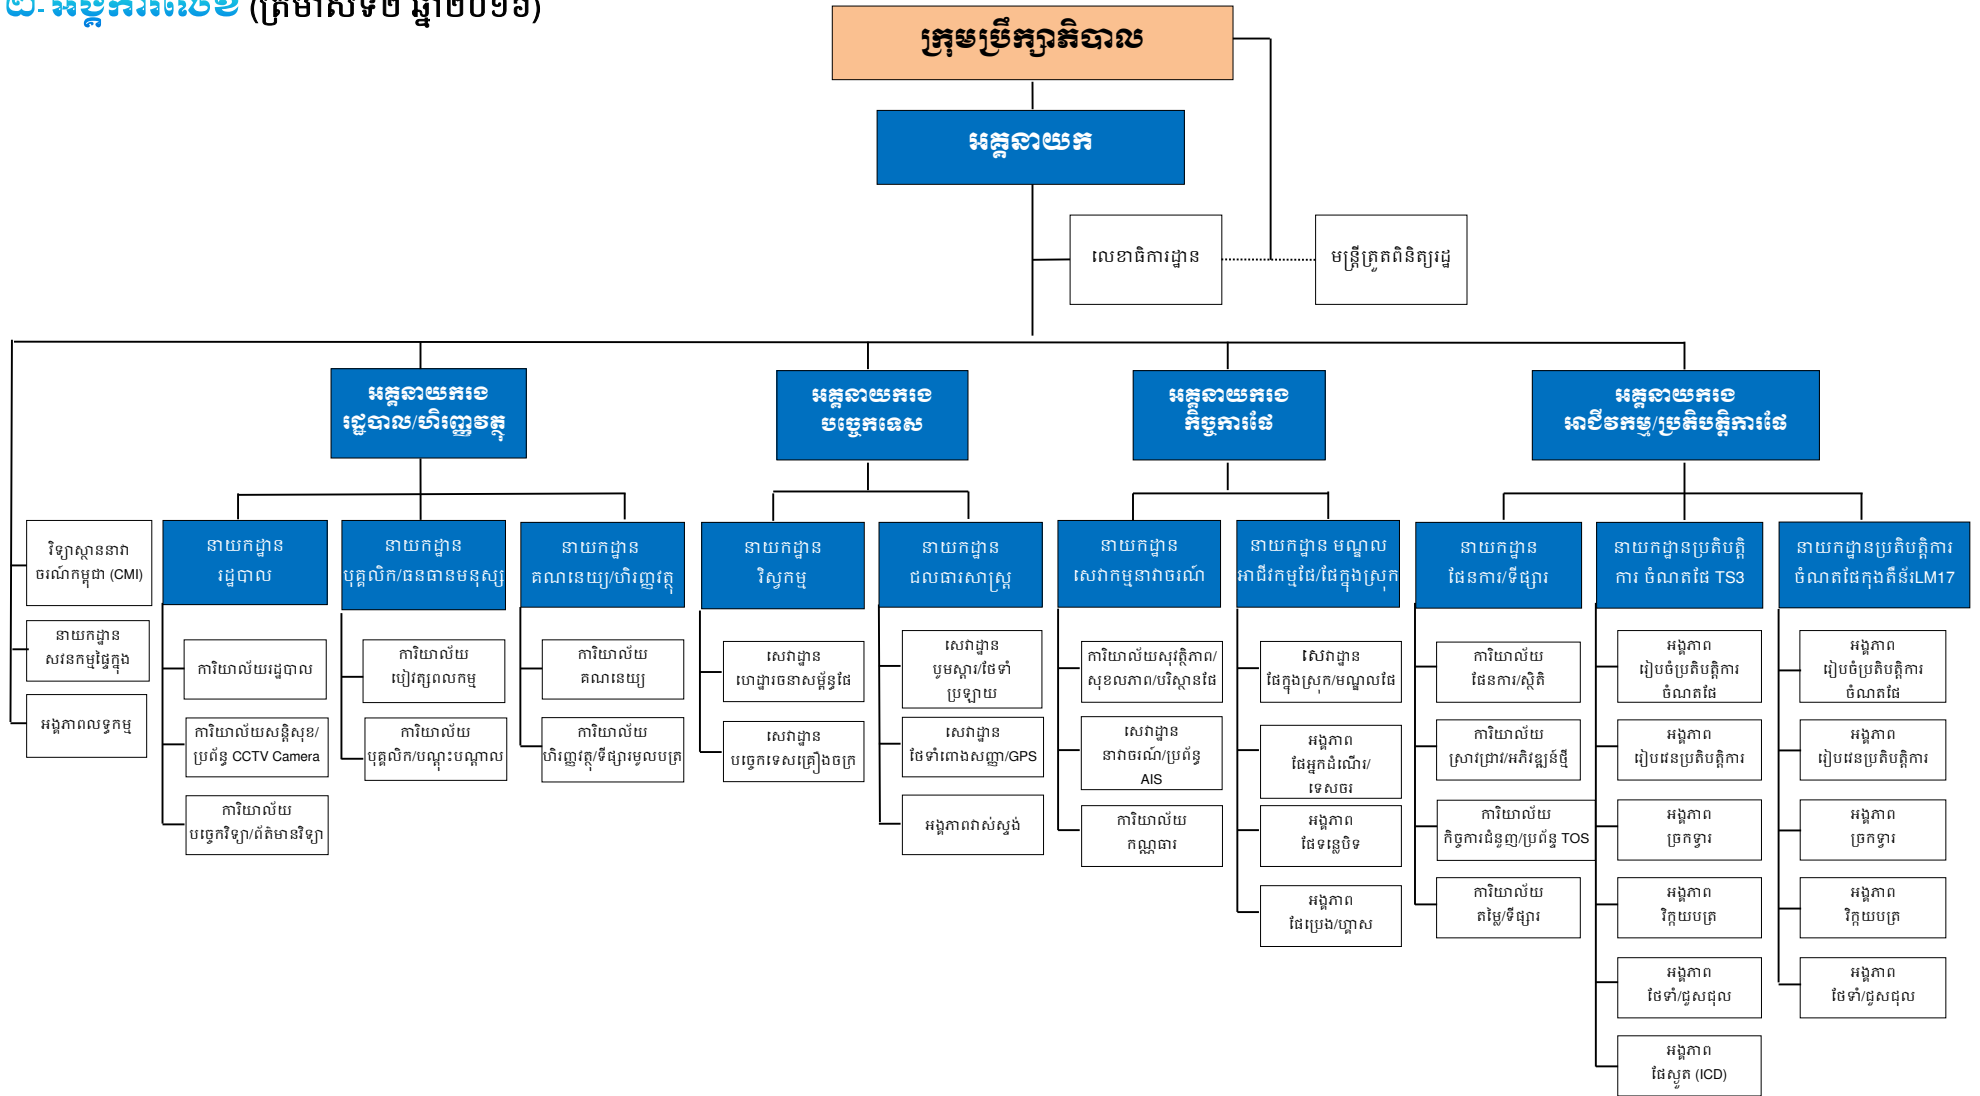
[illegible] (ត្រឹមខែមេ ឆ្នាំ២០១៦)

ក្រុមប្រឹក្សាភិបាល

អគ្គនាយក

លេខាធិការដ្ឋាន

មន្ត្រីត្រួតពិនិត្យរដ្ឋ

អគ្គនាយករង រដ្ឋបាល/ហិរញ្ញវត្ថុ

អគ្គនាយករង បច្ចេកទេស

អគ្គនាយករង កិច្ចការផែ

អគ្គនាយករង អាជីវកម្ម/ប្រតិបត្តិការផែ

វិទ្យាស្ថានពាណិជ្ជកម្មកម្ពុជា (CMI)

នាយកដ្ឋានសវនកម្មផ្ទៃក្នុង

អង្គភាពលទ្ធកម្ម

នាយកដ្ឋាន រដ្ឋបាល

ការិយាល័យរដ្ឋបាល

ការិយាល័យសន្តិសុខ/ប្រព័ន្ធ CCTV Camera

ការិយាល័យ បច្ចេកវិទ្យា/ព័ត៌មានវិទ្យា

នាយកដ្ឋាន បុគ្គលិក/ធនធានមនុស្ស

ការិយាល័យ បៀវត្សពលកម្ម

ការិយាល័យ បុគ្គលិក/បណ្តុះបណ្តាល

នាយកដ្ឋាន គណនេយ្យ/ហិរញ្ញវត្ថុ

ការិយាល័យ គណនេយ្យ

ការិយាល័យ ហិរញ្ញវត្ថុ/ទីផ្សារមូលបត្រ

នាយកដ្ឋាន វិស្វកម្ម

សេវាដ្ឋាន ហេដ្ឋារចនាសម្ព័ន្ធផែ

សេវាដ្ឋាន បច្ចេកទេសគ្រឿងចក្រ

នាយកដ្ឋាន ជលធារាសាស្ត្រ

សេវាដ្ឋាន បូមស្តារ/ថែទាំប្រឡាយ

សេវាដ្ឋាន ថែទាំពោងសញ្ញា/GPS

អង្គភាពពស់ស្ទង់

នាយកដ្ឋាន សេវាកម្មនាវាចរណ៍

ការិយាល័យសុវត្ថិភាព/សុខលភាព/បរិស្ថានផែ

សេវាដ្ឋាន នាវាចរណ៍/ប្រព័ន្ធ AIS

ការិយាល័យ កណ្តាល

នាយកដ្ឋាន មណ្ឌលអាជីវកម្មផែ/ផែក្នុងស្រុក

សេវាដ្ឋាន ផែក្នុងស្រុក/មណ្ឌលផែ

អង្គភាព ផែអ្នកដំណើរ/ទេសចរ

អង្គភាព ផែទន្លេបិទ

អង្គភាព ផែប្រេង/ហ្គាស

នាយកដ្ឋាន ផែនការ/ទីផ្សារ

ការិយាល័យ ផែនការ/ស្ថិតិ

ការិយាល័យ ស្រាវជ្រាវ/អភិវឌ្ឍន៍ថ្មី

ការិយាល័យ កិច្ចការជំនួញ/ប្រព័ន្ធ TOS

ការិយាល័យ តម្លៃ/ទីផ្សារ

នាយកដ្ឋានប្រតិបត្តិការ ចំណតផែ TS3

អង្គភាព រៀបចំប្រតិបត្តិការចំណតផែ

អង្គភាព រៀបផែនប្រតិបត្តិការ

អង្គភាព ច្រកទ្វារ

អង្គភាព វិក្កយបត្រ

អង្គភាព ថែទាំ/ជួសជុល

អង្គភាព ផែស្ងួត (ICD)

នាយកដ្ឋានប្រតិបត្តិការ ចំណតផែកុងតឺន័រLM17

អង្គភាព រៀបចំប្រតិបត្តិការ ចំណតផែ

អង្គភាព រៀបផែនប្រតិបត្តិការ

អង្គភាព ច្រកទ្វារ

អង្គភាព វិក្កយបត្រ

អង្គភាព ថែទាំ/ជួសជុល